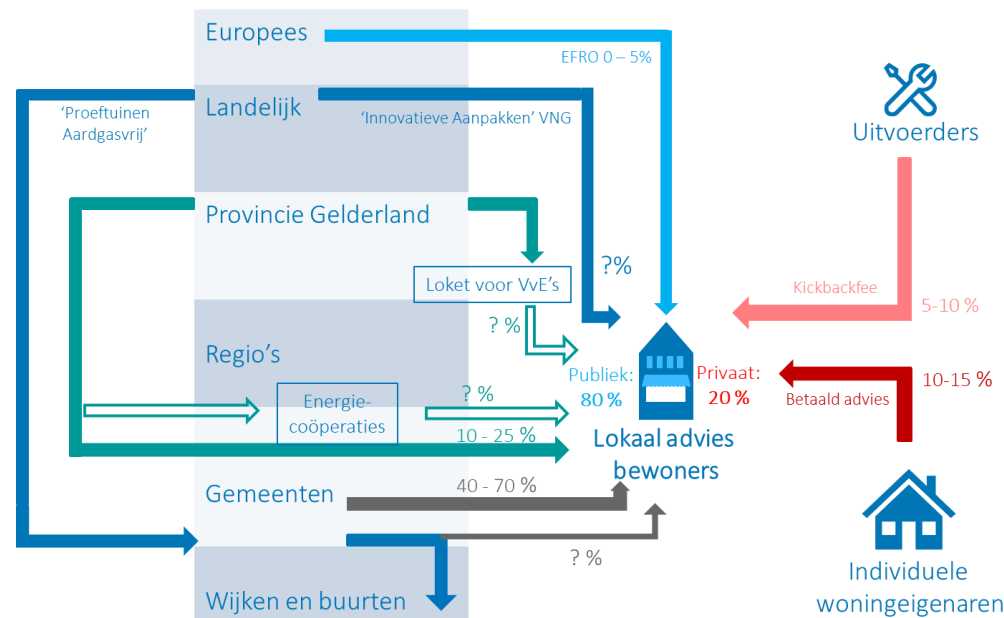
Europees

EFRO 0 – 5%

'Proeftuinen Aardgasvrij'

Landelijk

'Innovatieve Aanpakken' VNG

Uitvoerders

Provincie Gelderland

?%

Loket voor VvE's

Kickbackfee

5-10 %

? %

Regio's

Publiek: 80 %

Privaat: 20 %

10-15 %

Betaald advies

Energie-coöperaties

? %

10 - 25 %

Lokaal advies bewoners

Gemeenten

40 - 70 %

? %

Individuele woningeigenaren

Wijken en buurten